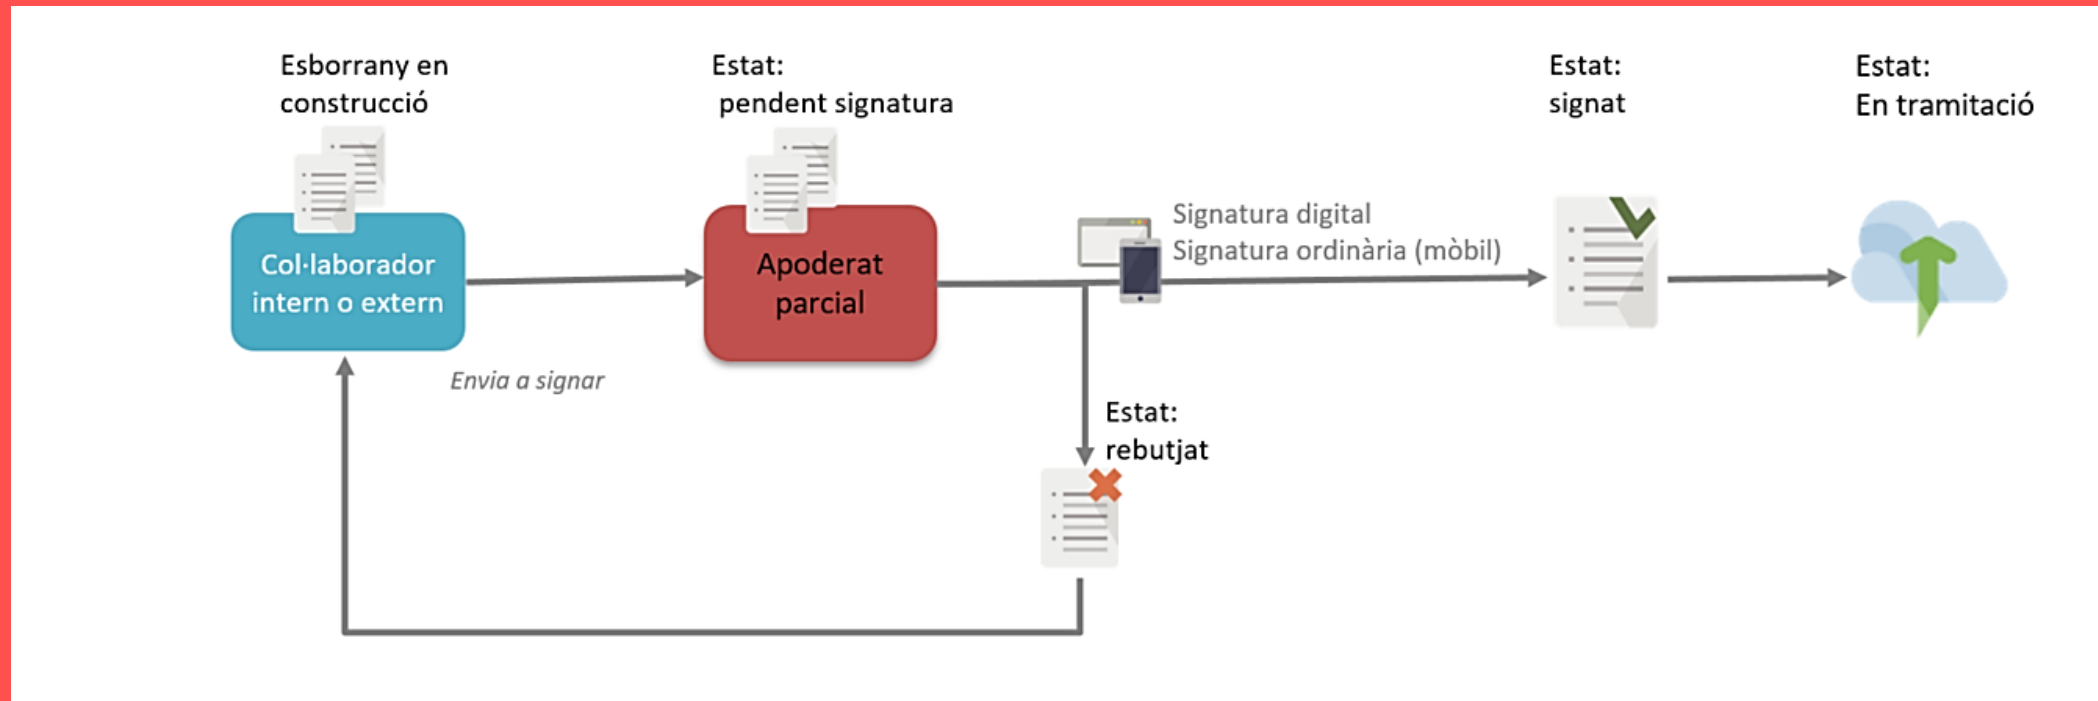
Esborrany en construcció

Estat: pendent signatura

Estat: signat

Estat: En tramitació

Col·laborador intern o extern

Apoderat parcial

Signatura digital
Signatura ordinària (mòbil)

Envia a signar

Estat: rebutjat